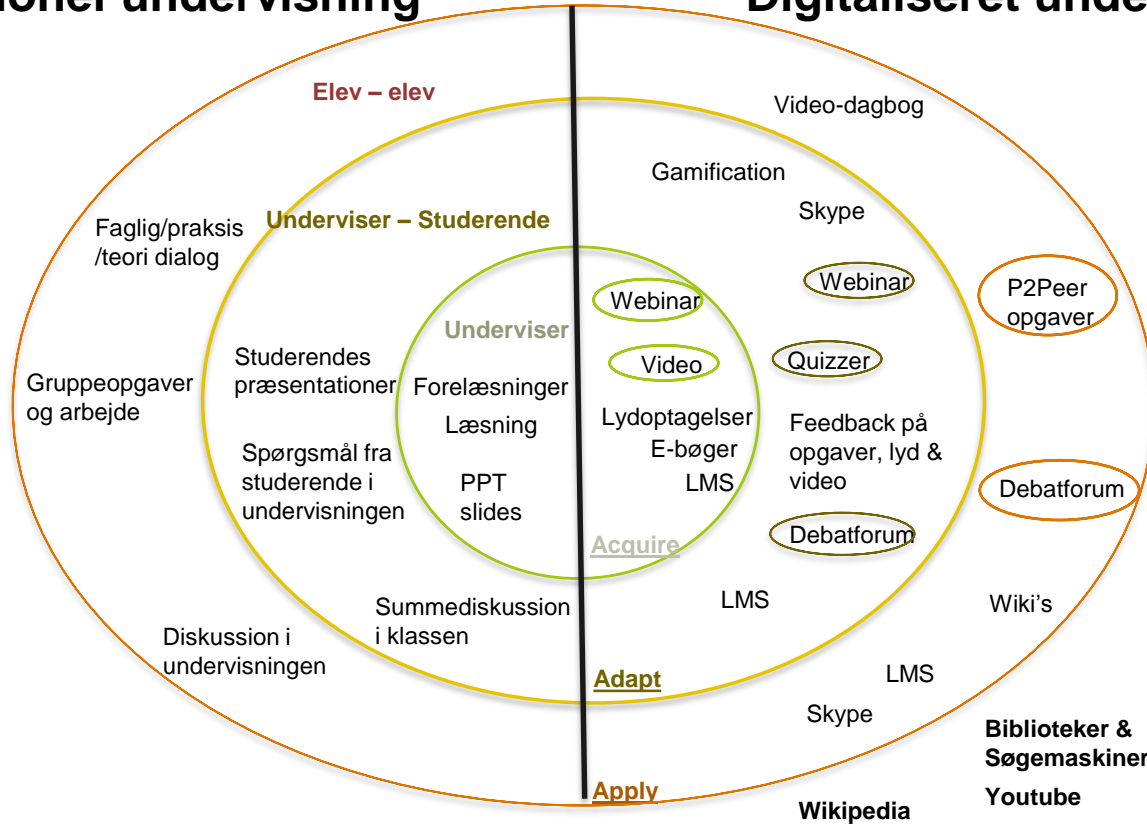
ionel undervisning

Digitaliseret unde

Elev – elev

Video-dagbog

Gamification

Underviser – Studerende

Faglig/praksis /teori dialog

Skype

Webinar

P2Peer opgaver

Webinar

Underviser

Studerendes præsentationer

Video

Quizzer

Gruppeopgaver og arbejde

Forelæsninger

Læsning

Lydoptagelser

E-bøger

LMS

Feedback på opgaver, lyd & video

Spørgsmål fra studerende i undervisningen

PPT slides

Debatforum

Acquire

Debatforum

Summediskussion i klassen

LMS

Wiki's

Diskussion i undervisningen

Adapt

LMS

Skype

Biblioteker & Søgemaskiner

Apply

Wikipedia

Youtube